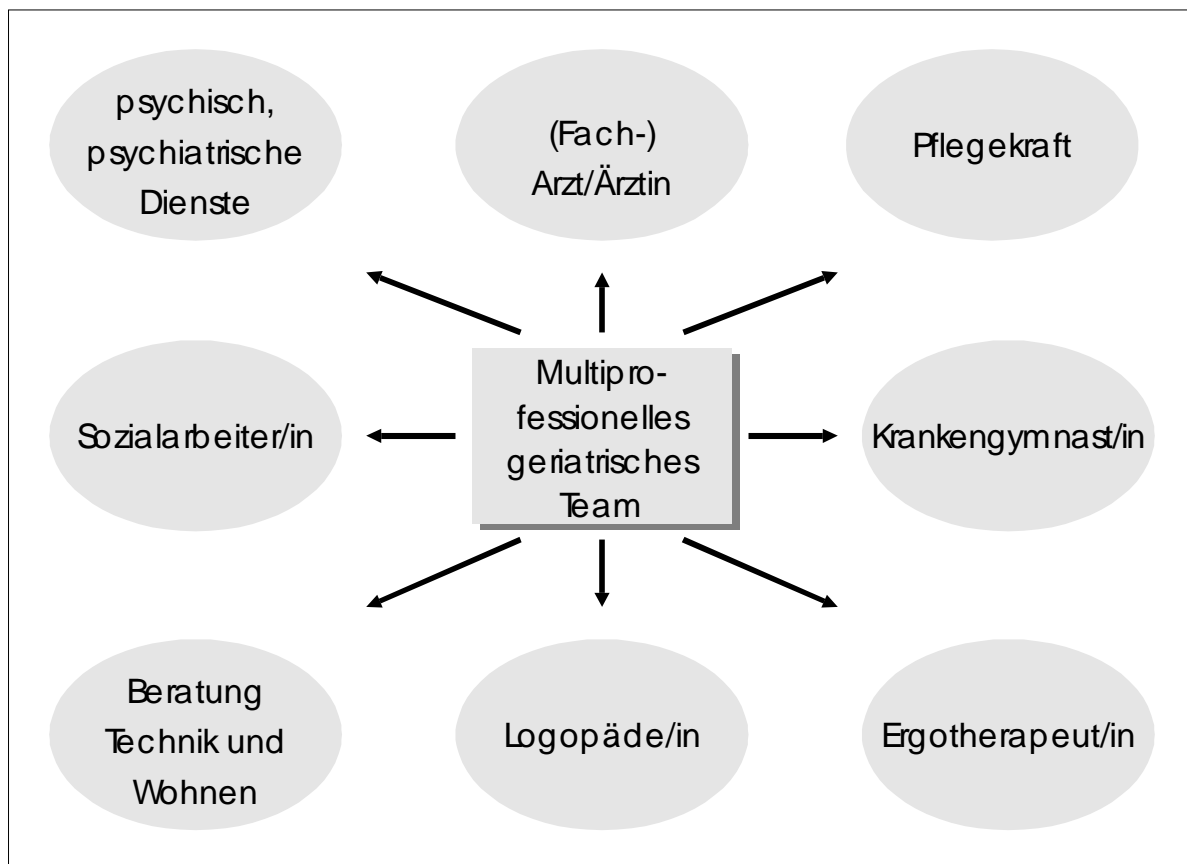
psychisch, psychiatrische Dienste

(Fach-) Arzt/Ärztin

Pflegekraft

Sozialarbeiter/in

Multiprofessionelles geriatrisches Team

Krankengymnast/in

Beratung Technik und Wohnen

Logopäde/in

Ergotherapeut/in